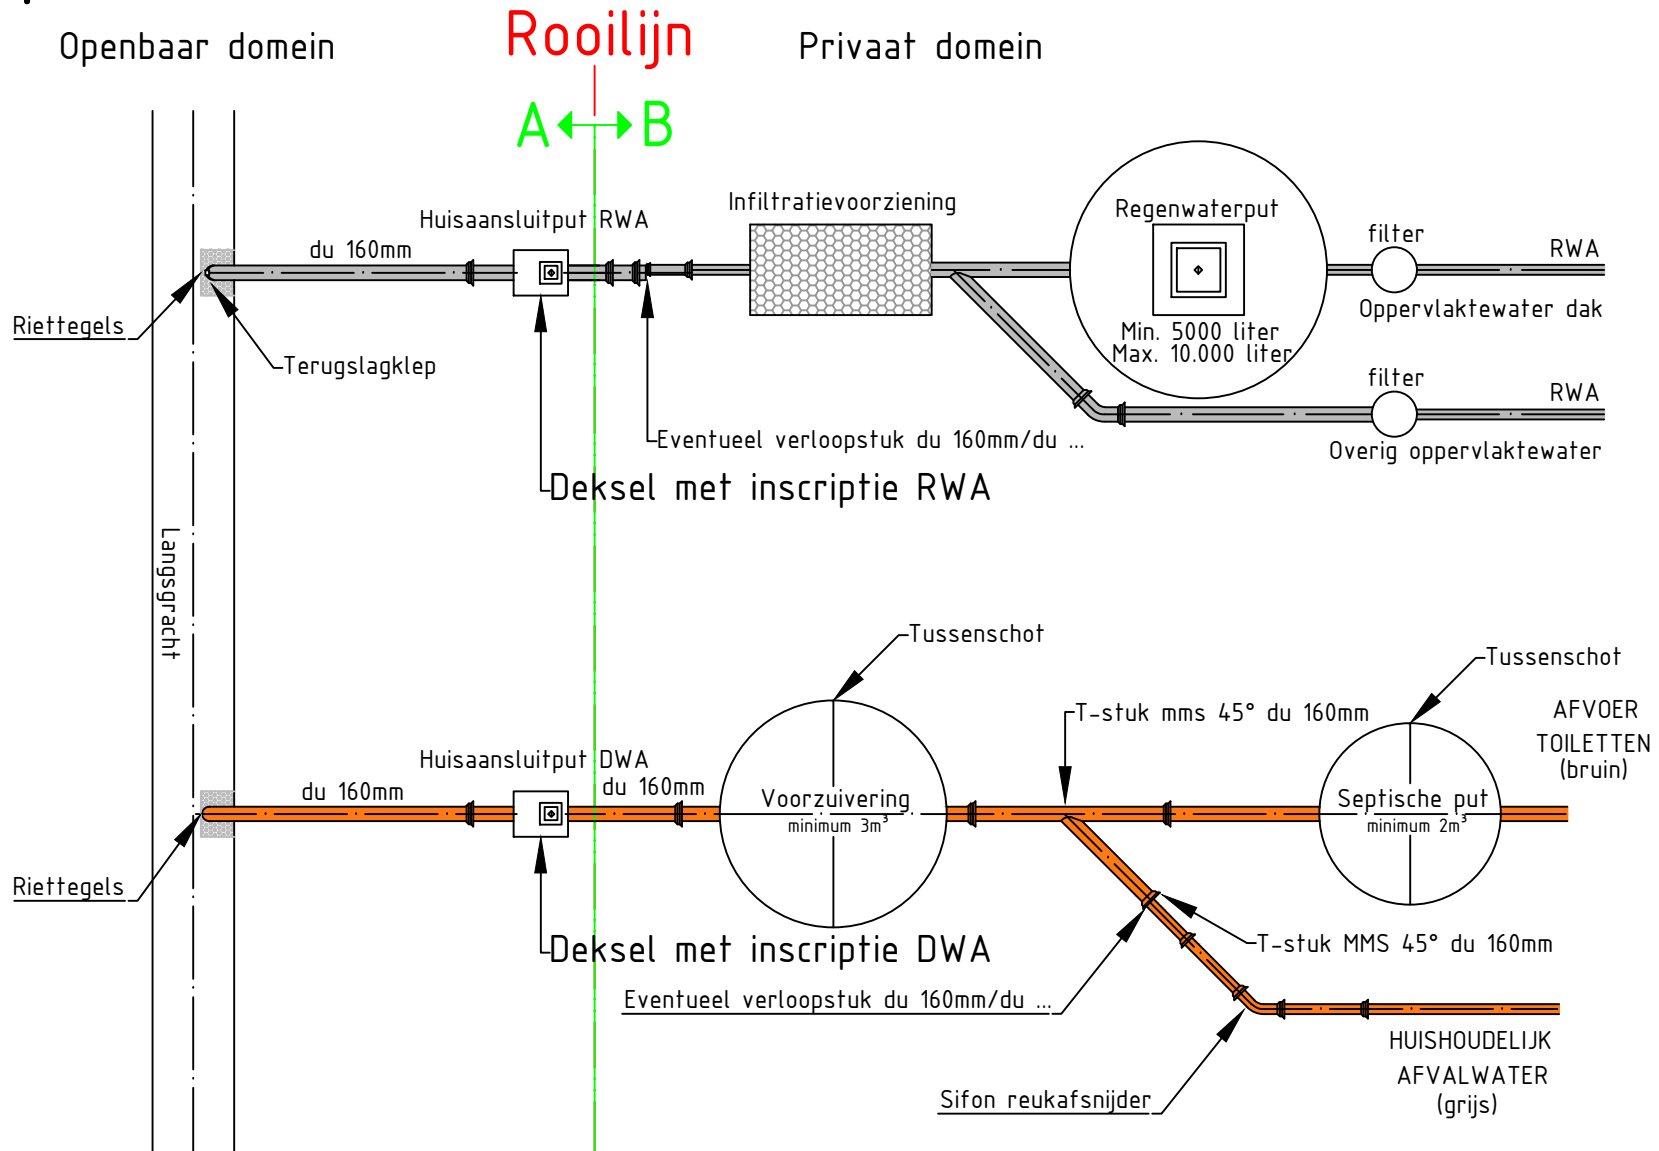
Openbaar domein

Rooilijn

Privaat domein

A

B

Huisaansluitput RWA

du 160mm

Infiltratievoorziening

Regenwaterput

Min. 5000 liter
Max. 10.000 liter

filter

RWA

Oppervlaktewater dak

filter

RWA

Overig oppervlaktewater

Riettegels

Terugslagklep

Eventueel verloopstuk du 160mm/du ...

Deksel met inscriptie RWA

Langsgracht

Tussenschot

Tussenschot

T-stuk mms 45° du 160mm

AFVOER
TOILETTEN
(bruin)

Huisaansluitput DWA

du 160mm

du 160mm

Voorzuivering
minimum $3m^3$

Septische put
minimum $2m^3$

Riettegels

Deksel met inscriptie DWA

T-stuk MMS 45° du 160mm

Eventueel verloopstuk du 160mm/du ...

HUISHOUDELIJK
AFVALWATER
(grijs)

Sifon reukafsnijder